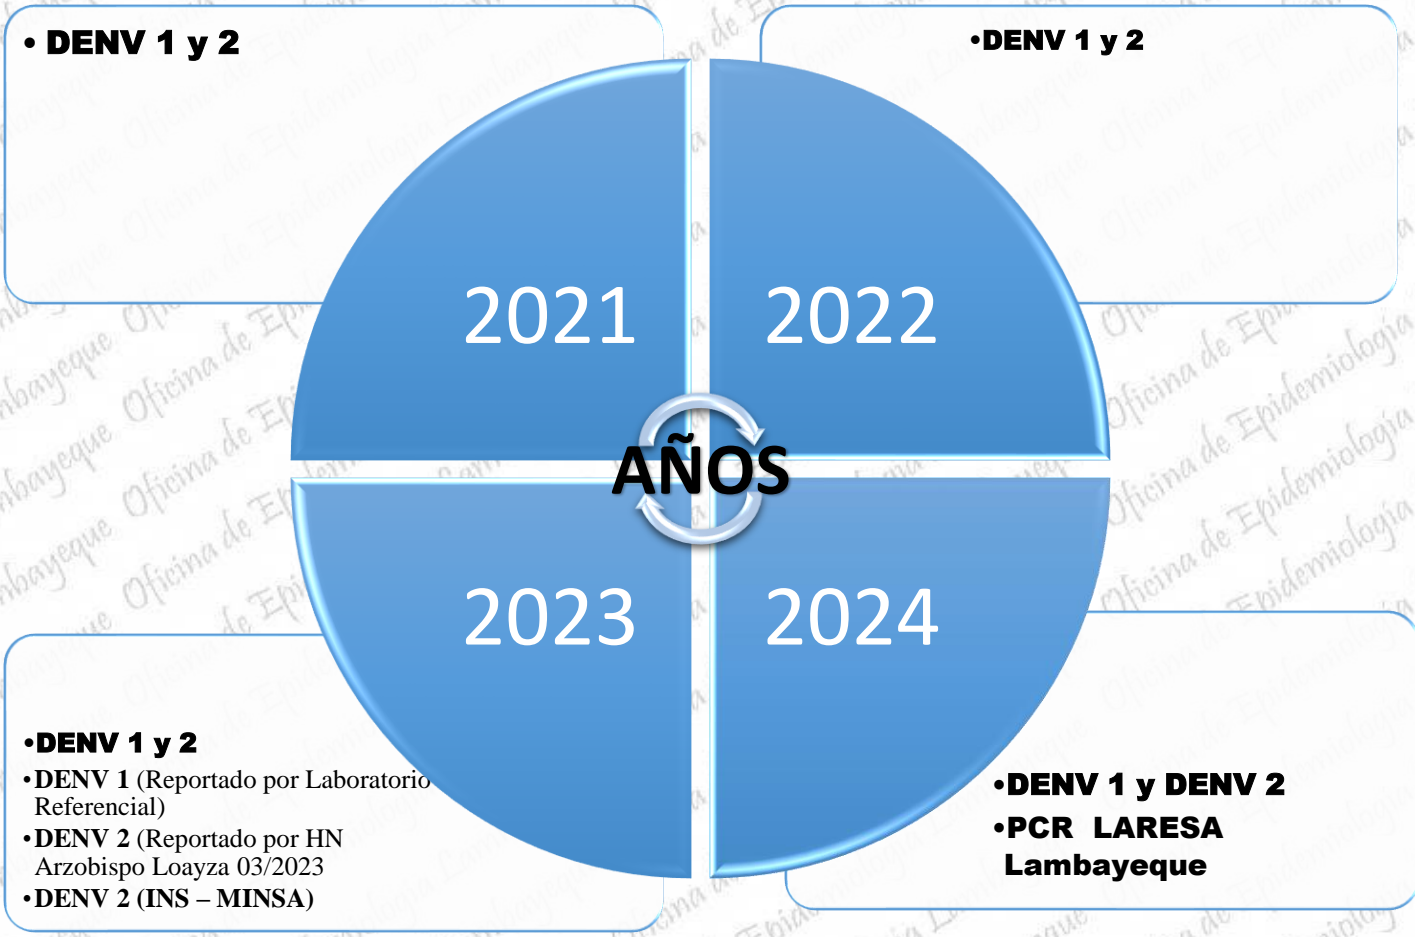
• DENV 1 y 2

•DENV 1 y 2

2021

2022

AÑOS

2023

2024

•DENV 1 y 2
•DENV 1 (Reportado por Laboratorio Referencial)
•DENV 2 (Reportado por HN Arzobispo Loayza 03/2023
•DENV 2 (INS – MINSA)

•DENV 1 y DENV 2
•PCR LARESA Lambayeque

Lambayeque Oficina de Epidemiología